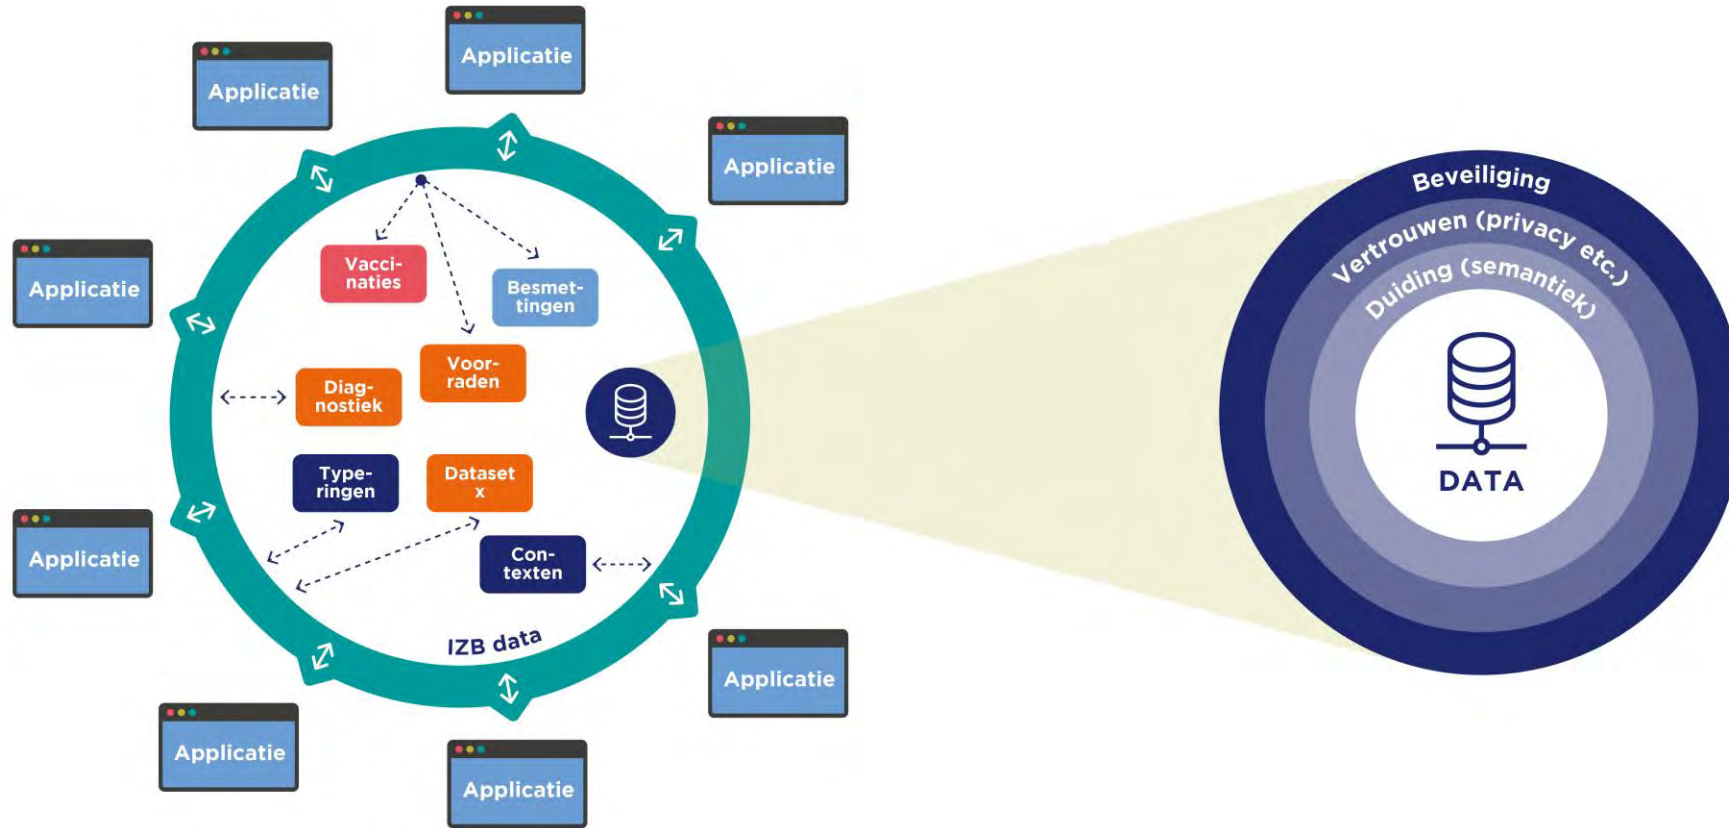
Applicatie

Applicatie

Applicatie

Applicatie

Vacci-naties

Besmet-tingen

Voor-raden

Diag-nostiek

Type-ringen

Dataset x

Con-texten

IZB data

Applicatie

Applicatie

Applicatie

Applicatie

Applicatie

Beveiliging

Vertrouwen (privacy etc.)

Duiding (semantiek)

DATA